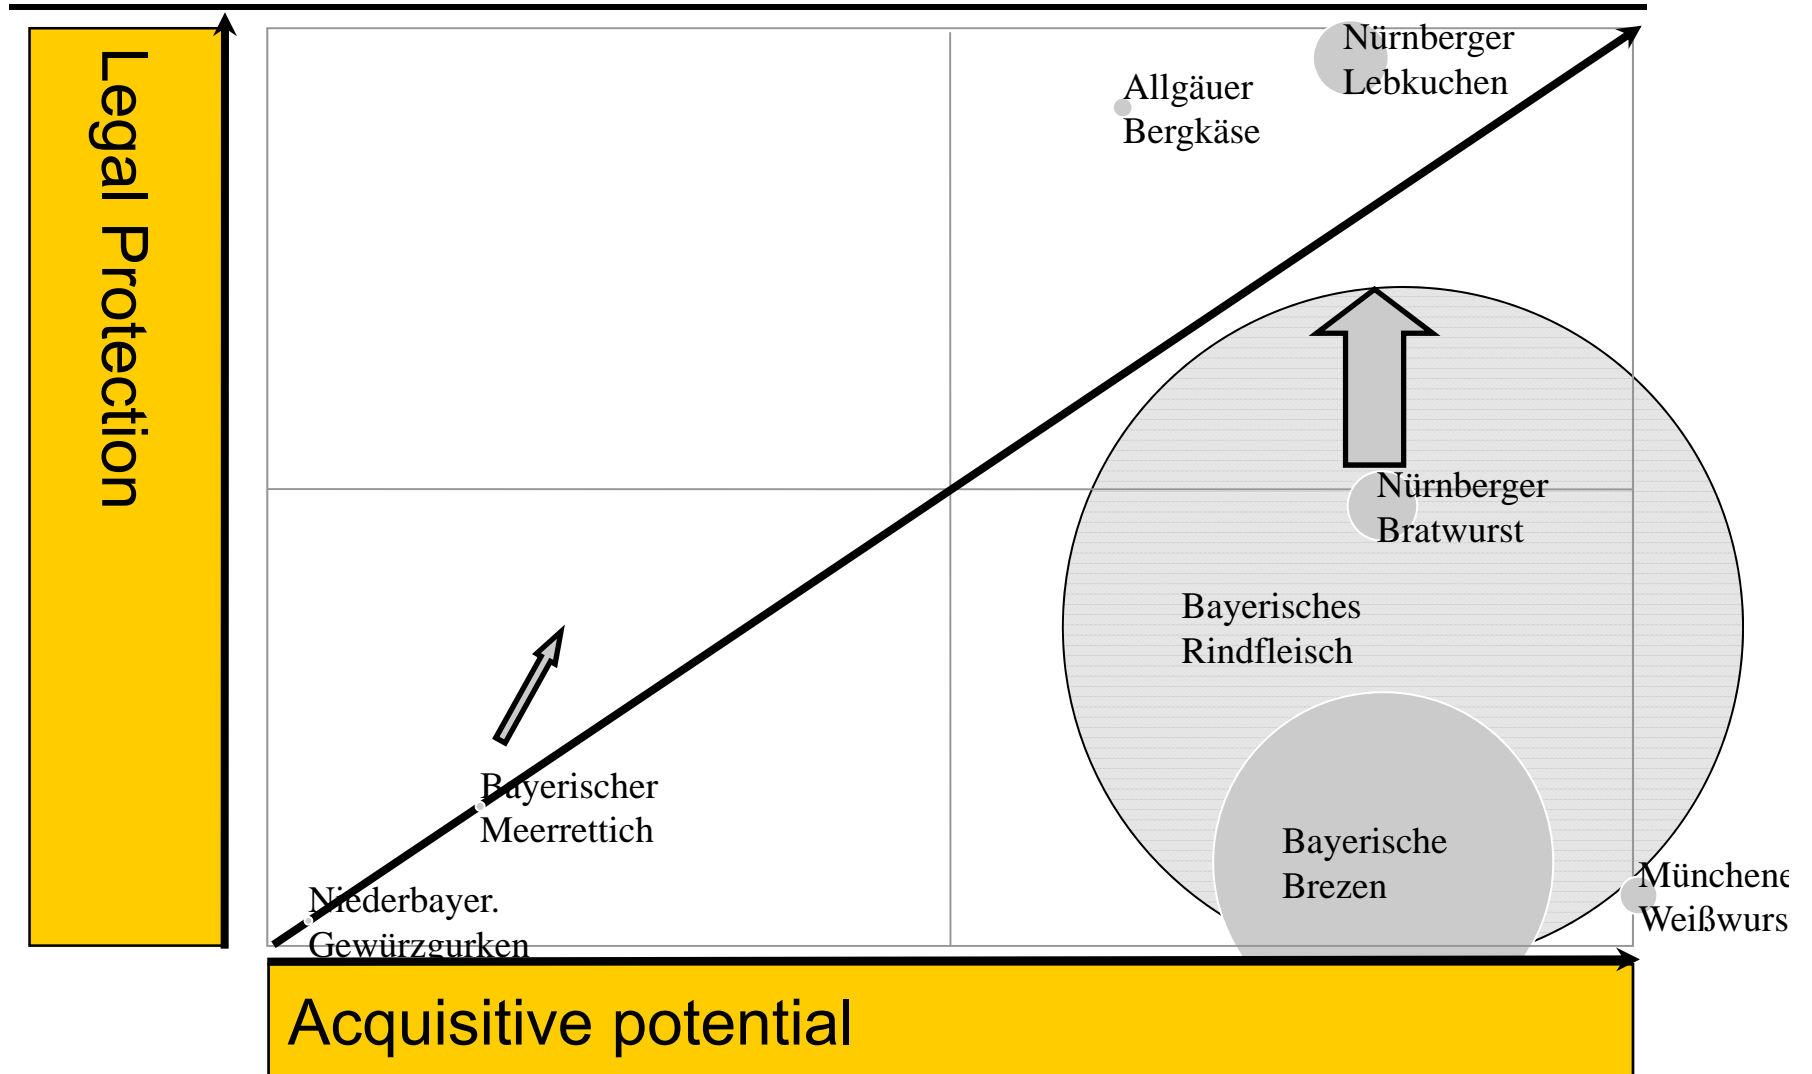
Legal Protection

Nürnberger Lebkuchen

Allgäuer Bergkäse

Nürnberger Bratwurst

Bayerisches Rindfleisch

Bayerische Brezen

Münchene Weißwurs

Bayerischer Meerrettich

Niederbayer. Gewürzgurken

Acquisitive potential